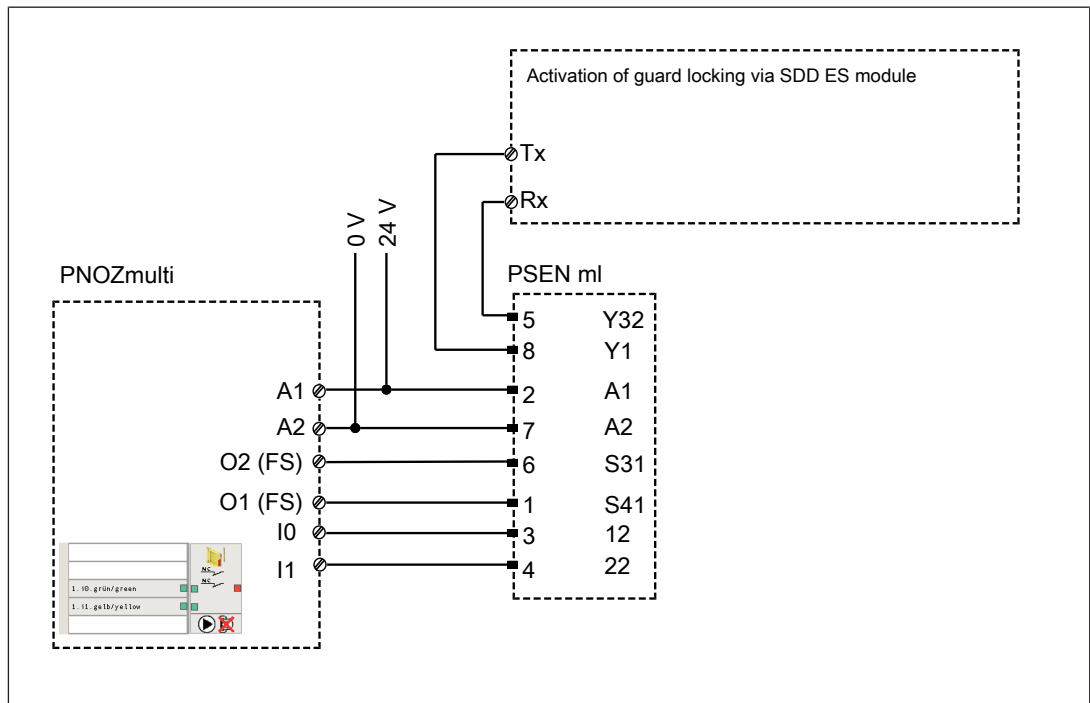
Activation of guard locking via SDD ES module

Tx

Rx

0 V

24 V

PNOZmulti

PSEN ml

5 Y32

8 Y1

A1 2 A1

A2 7 A2

O2 (FS) 6 S31

O1 (FS) 1 S41

I0 3 12

I1 4 22

1.i0.grün/green

1.i1.gelb/yellow

NC

NC